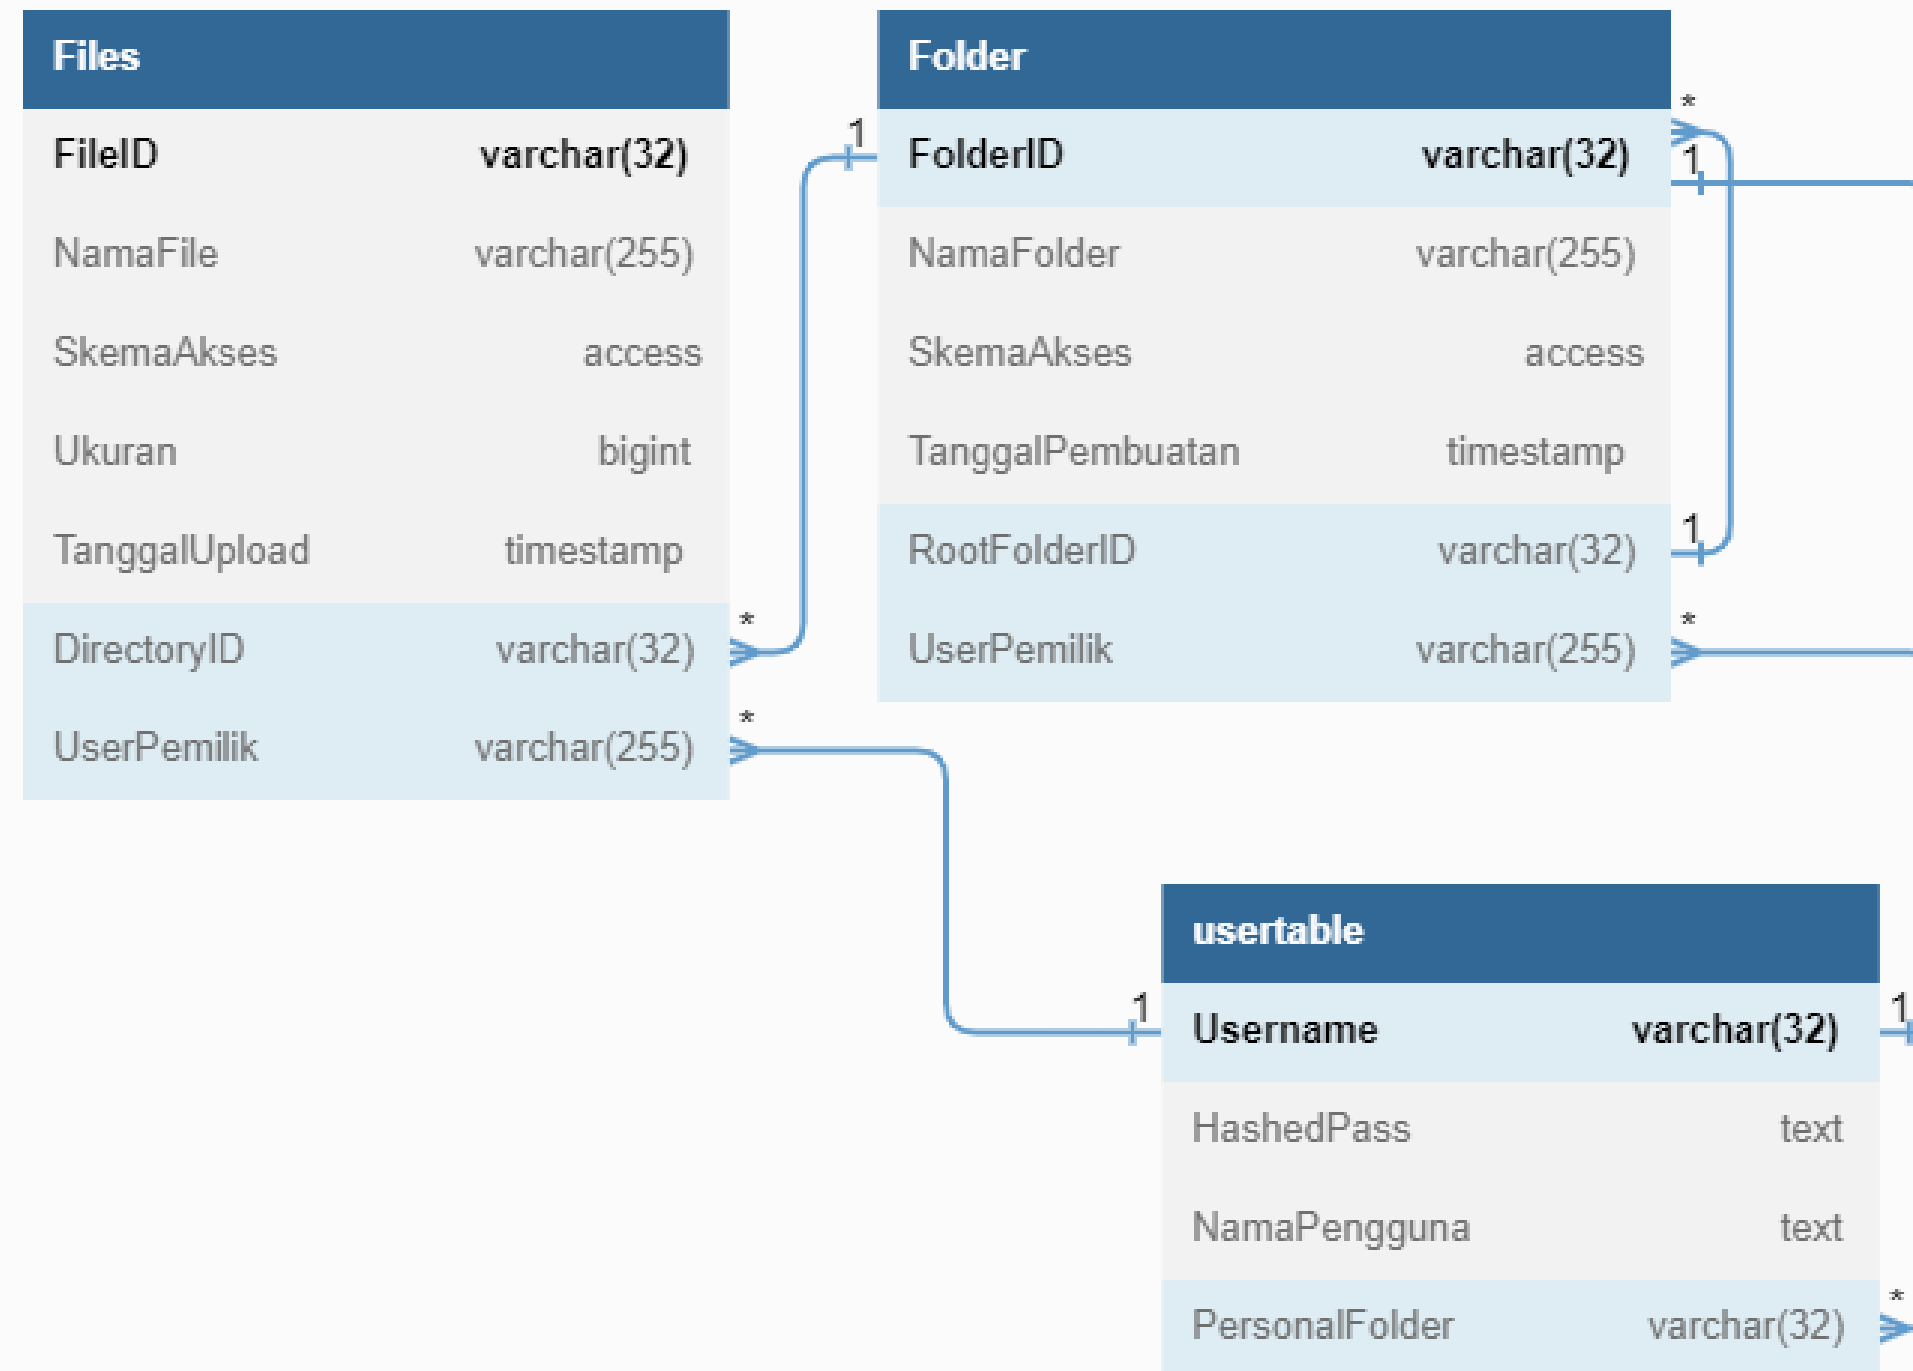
Files

| FileID | varchar(32) |
|---|---|
| NamaFile | varchar(255) |
| SkemaAkses | access |
| Ukuran | bigint |
| TanggalUpload | timestamp |
| DirectoryID | varchar(32) |
| UserPemilik | varchar(255) |

Folder

| FolderID | varchar(32) |
|---|---|
| NamaFolder | varchar(255) |
| SkemaAkses | access |
| TanggalPembuatan | timestamp |
| RootFolderID | varchar(32) |
| UserPemilik | varchar(255) |

usertable

| Username | varchar(32) |
|---|---|
| HashedPass | text |
| NamaPengguna | text |
| PersonalFolder | varchar(32) |

1 * 1 1 * * * 1 1 *